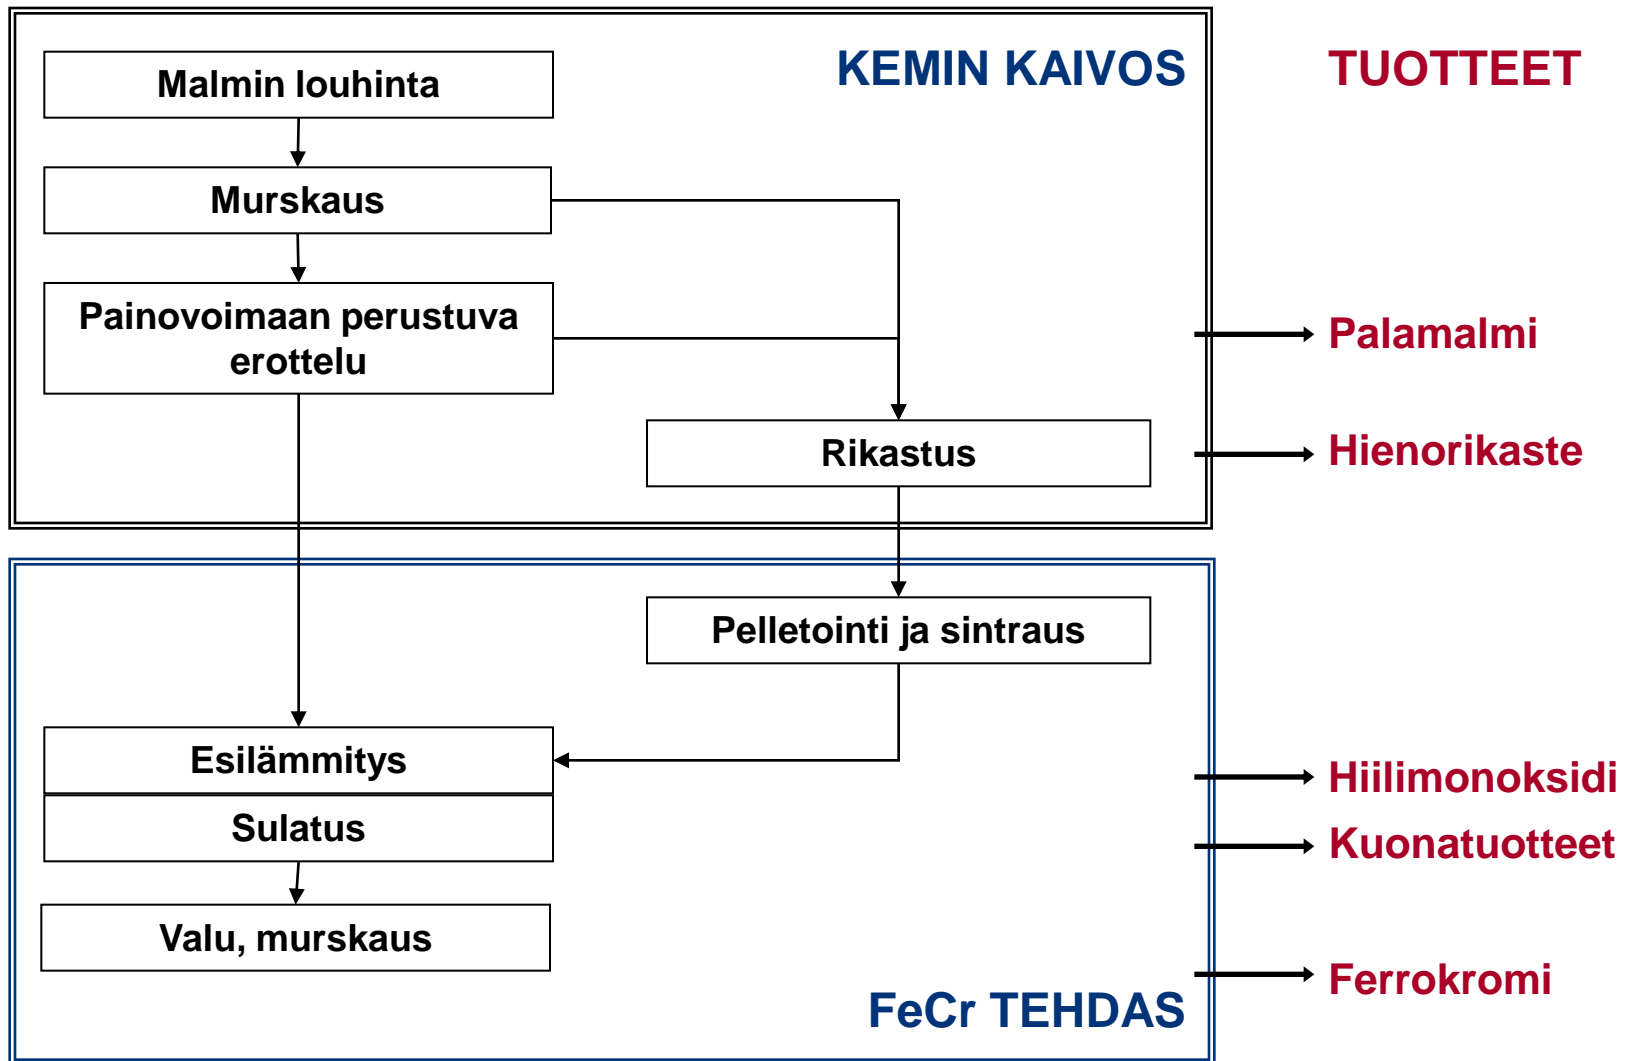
KEMIN KAIVOS

TUOTTEET

Malmin louhinta

Murskaus

Painovoimaan perustuva erottelu

Rikastus

Palamalmi

Hienorikaste

Pelletointi ja sintraus

Esilämmitys

Sulatus

Valu, murskaus

Hiilimonoksidi

Kuonatuotteet

Ferrokromi

FeCr TEHDAS